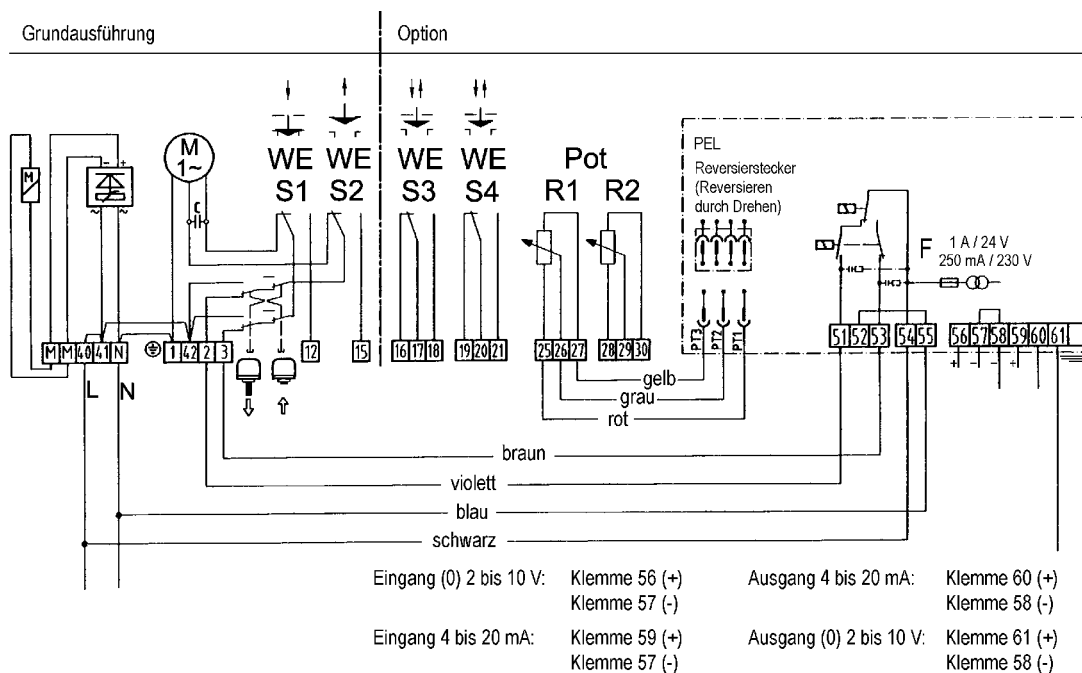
Grundausführung

Option

M
1~

C

WE S1

WE S2

WE S3

WE S4

Pot R1 R2

PEL
Reversierstecker (Reversieren durch Drehen)

F
1 A / 24 V
250 mA / 230 V

M M 40 41 N

1 42 2 3

12

15

16 17 18

19 20 21

25 26 27

28 29 30

PT3 PT2 PT1

51 52 53 54 55

56 57 58 59 60 61

L N

gelb
grau
rot
braun
violett
blau
schwarz

Eingang (0) 2 bis 10 V: Klemme 56 (+) Klemme 57 (-)

Ausgang 4 bis 20 mA: Klemme 60 (+) Klemme 58 (-)

Eingang 4 bis 20 mA: Klemme 59 (+) Klemme 57 (-)

Ausgang (0) 2 bis 10 V: Klemme 61 (+) Klemme 58 (-)